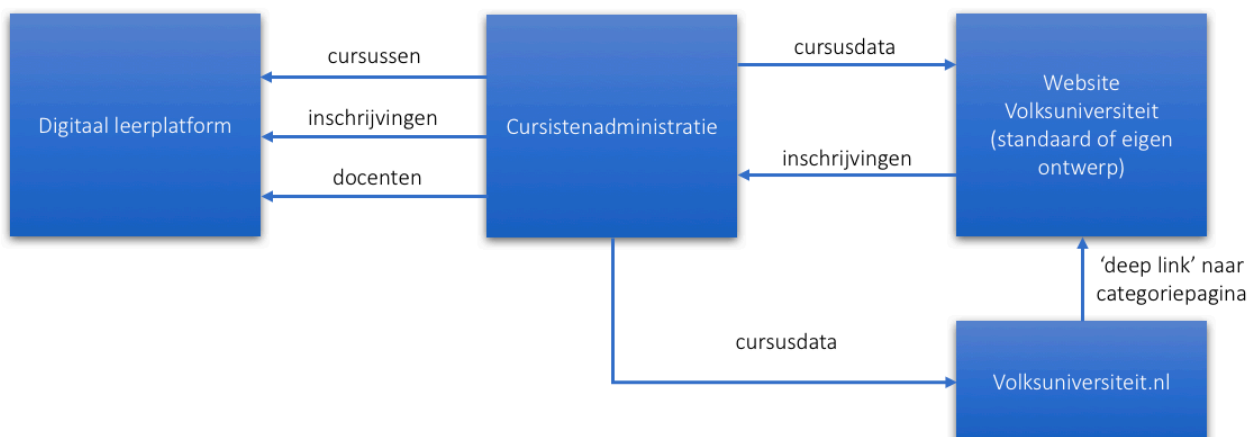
Digitaal leerplatform

cursussen

inschrijvingen

docenten

Cursistenadministratie

cursusdata

inschrijvingen

Website Volksuniversiteit (standaard of eigen ontwerp)

'deep link' naar categoriepagina

cursusdata

Volksuniversiteit.nl